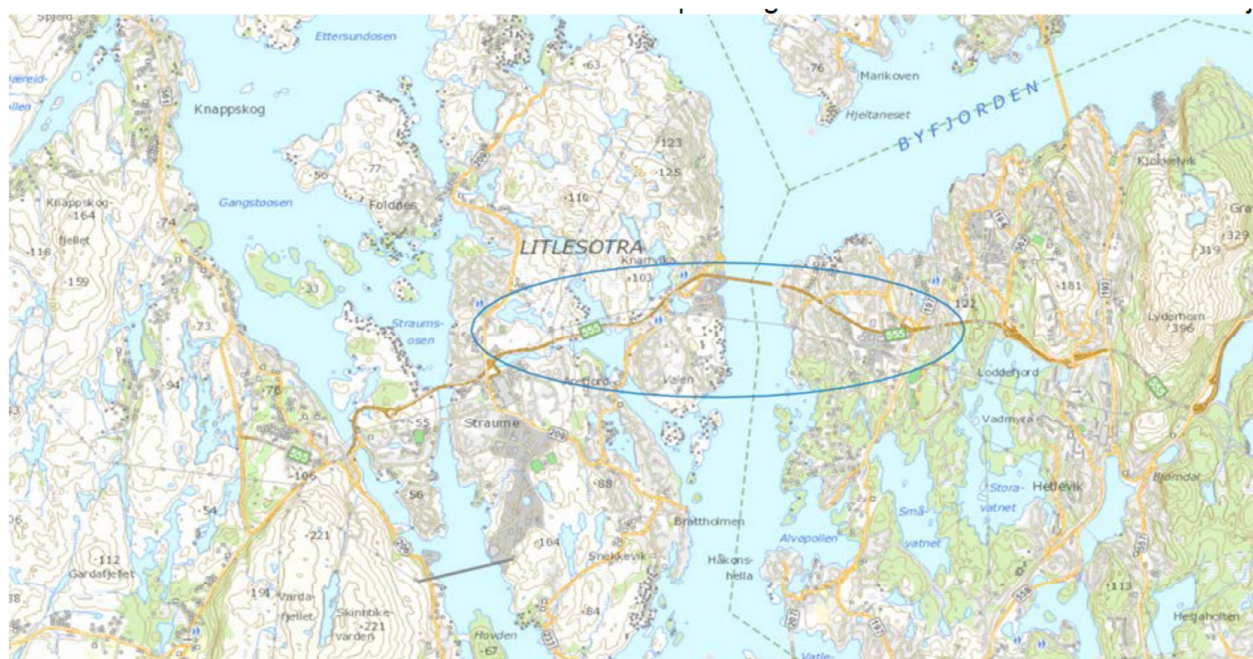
Spjeld
Ettersundosen
Marikoven
76
63
Hjeltaneset
BYFJORDEN
Knappskog
123
125
Klokkelvik
Gangstøosen
Foldnes
110
Knappskog-
164
fjellet
74
56
77
LITLESOTRA
Grav
329
319
118
159
33
Knarrvika
103
122
181
Lyderhorn
396
Straums-
osen
73
555
555
Loddefjord
94
76
Valen
35
Vadmyra
55
Straume
209
88
555
105
56
Stora-
vatnet
Hetlevik
54
Små-
vatnet
Brattholmen
221
Alvøpollen
Håkons-
hella
112
Gardafjellet
104
Snekkevik
113
194
Varda-
fjellet
Skinnbeke-
varden
221
84
Hovden
67
Vatle-
Hetlahoften